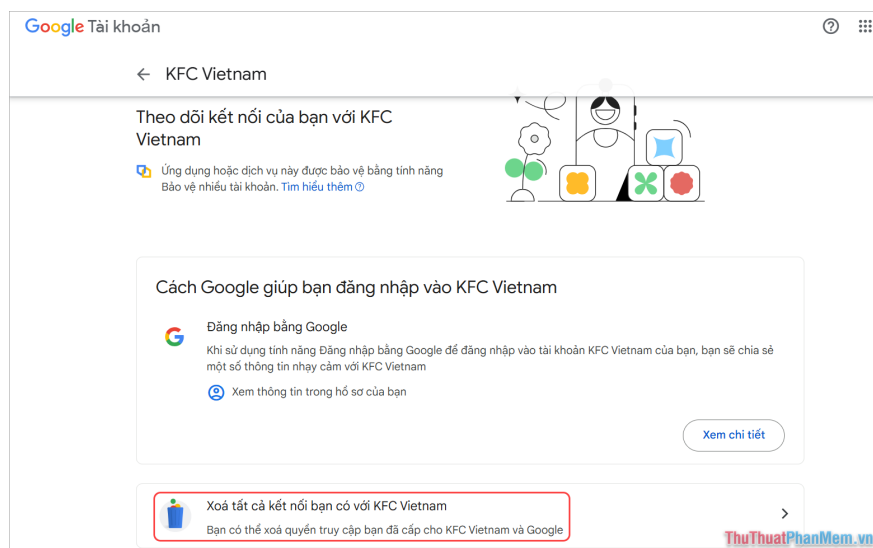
Google Tài khoản

KFC Vietnam

Theo dõi kết nối của bạn với KFC Vietnam

Ứng dụng hoặc dịch vụ này được bảo vệ bằng tính năng Bảo vệ nhiều tài khoản. Tìm hiểu thêm

Cách Google giúp bạn đăng nhập vào KFC Vietnam

Đăng nhập bằng Google

Khi sử dụng tính năng Đăng nhập bằng Google để đăng nhập vào tài khoản KFC Vietnam của bạn, bạn sẽ chia sẻ một số thông tin nhạy cảm với KFC Vietnam

Xem thông tin trong hồ sơ của bạn

Xem chi tiết

Xoá tất cả kết nối bạn có với KFC Vietnam

Bạn có thể xoá quyền truy cập bạn đã cấp cho KFC Vietnam và Google

ThuThuatPhanMem.vn